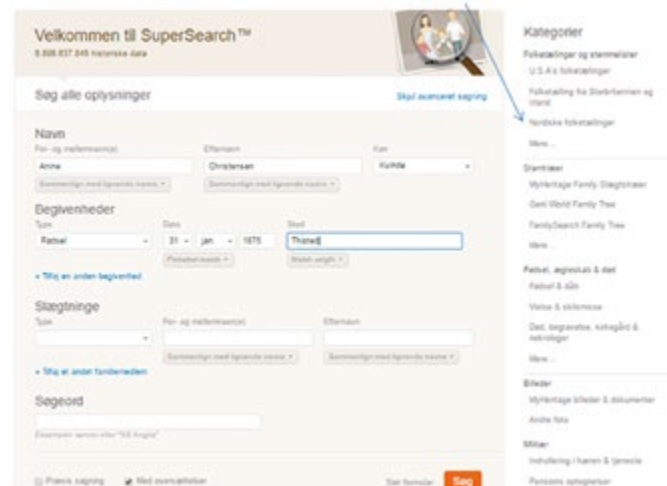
Velkommen til SuperSearch™
8.808.837.845 historiske data

Søg alle oplysninger

Skjul avanceret søgning

Navn
För- og mellemnavn(e)
Anne
Sammenlign med lignende navne
Efternavn
Christensen
Sammenlign med lignende navne
Køn
Kvinde

Begivenheder
Type
Fødsel
Dato
31 jan 1875
Præcise år
Sted
Thorsø
Match sogn

+ Tilføj en anden begivenhed

Slægtninge
Type
För- og mellemnavn(e)
Sammenlign med lignende navne
Efternavn
Sammenlign med lignende navne

+ Tilføj et andet familiemedlem

Søgeord
Eksempel: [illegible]

Præcis søgning
Med oversættelser
Slet formular
Søg

Kategorier
Folketællinger og stemmelister
U.S.A's folketællinger
Folketælling fra Storbritannien og Irland
Nordiske folketællinger
Mere...

Stamtræer
MyHeritage Family Slægtstræer
Geni World Family Tree
FamilySearch Family Tree
Mere...

Fødsel, ægteskab & død
Fødsel & dåb
Vielse & skilsmisse
Død, begravelse, kirkegård & nekrologer
Mere...

Billeder
MyHeritage billeder & dokumenter
Andre fotos

Militær
Indrullering i hæren & tjeneste
Pensions optegnelser